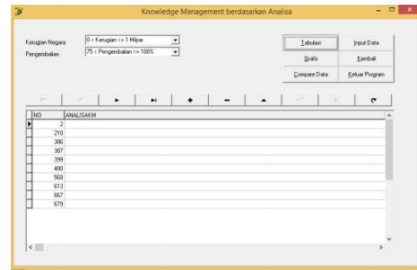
Knowledge Management berdasarkan Analisa

Kerugian Negara
0 < Kerugian <= 1 Miljar

Pengembalian
75 < Pengembalian <= 100%

Tabulasi
Input Data
Grafik
Kembali
Compare Data
Keluar Program

| NO | ANALISAKM |
|---|---|
| 2 | |
| 210 | |
| 386 | |
| 387 | |
| 399 | |
| 480 | |
| 568 | |
| 613 | |
| 667 | |
| 679 | |